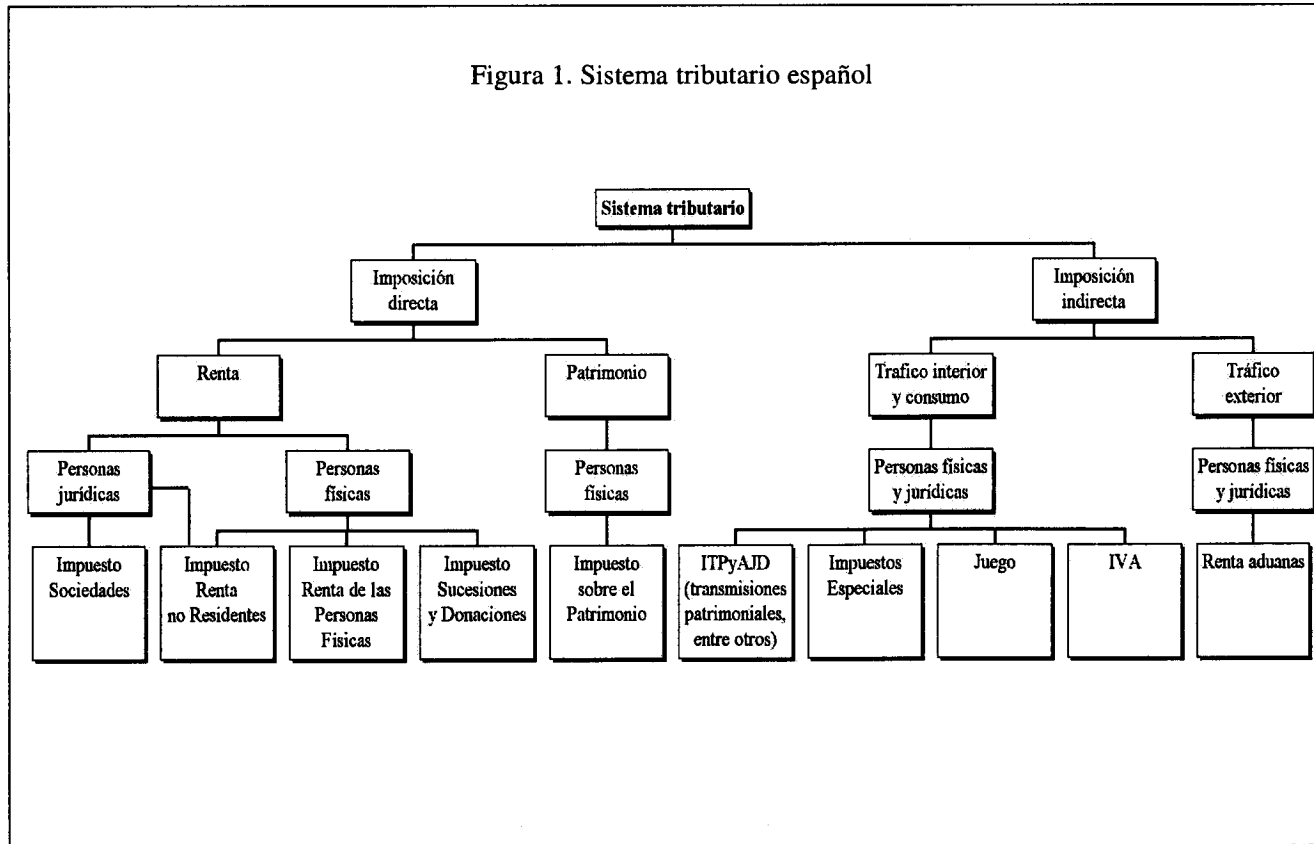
Figura 1. Sistema tributario español

Sistema tributario

Imposición directa

Imposición indirecta

Renta

Patrimonio

Trafico interior y consumo

Tráfico exterior

Personas jurídicas

Personas físicas

Personas físicas

Personas físicas y jurídicas

Personas físicas y jurídicas

Impuesto Sociedades

Impuesto Renta no Residentes

Impuesto Renta de las Personas Físicas

Impuesto Sucesiones y Donaciones

Impuesto sobre el Patrimonio

ITPyAJD (transmisiones patrimoniales, entre otros)

Impuestos Especiales

Juego

IVA

Renta aduanas